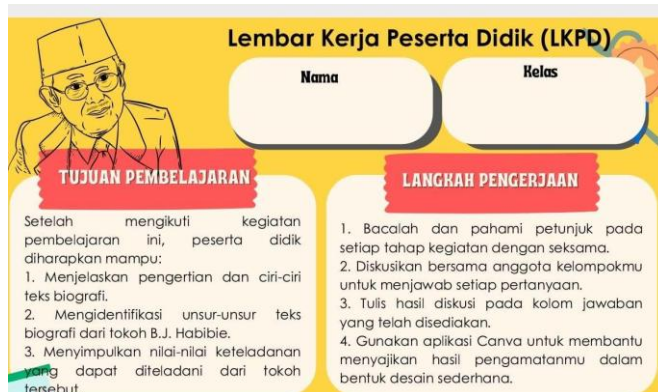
Lembar Kerja Peserta Didik (LKPD)

Nama

Kelas

TUJUAN PEMBELAJARAN

Setelah mengikuti kegiatan pembelajaran ini, peserta didik diharapkan mampu:
1. Menjelaskan pengertian dan ciri-ciri teks biografi.
2. Mengidentifikasi unsur-unsur teks biografi dari tokoh B.J. Habibie.
3. Menyimpulkan nilai-nilai keteladanan yang dapat diteladani dari tokoh tersebut.

LANGKAH PENGERJAAN

1. Bacalah dan pahami petunjuk pada setiap tahap kegiatan dengan seksama.
2. Diskusikan bersama anggota kelompokmu untuk menjawab setiap pertanyaan.
3. Tulis hasil diskusi pada kolom jawaban yang telah disediakan.
4. Gunakan aplikasi Canva untuk membantu menyajikan hasil pengamatanmu dalam bentuk desain sederhana.